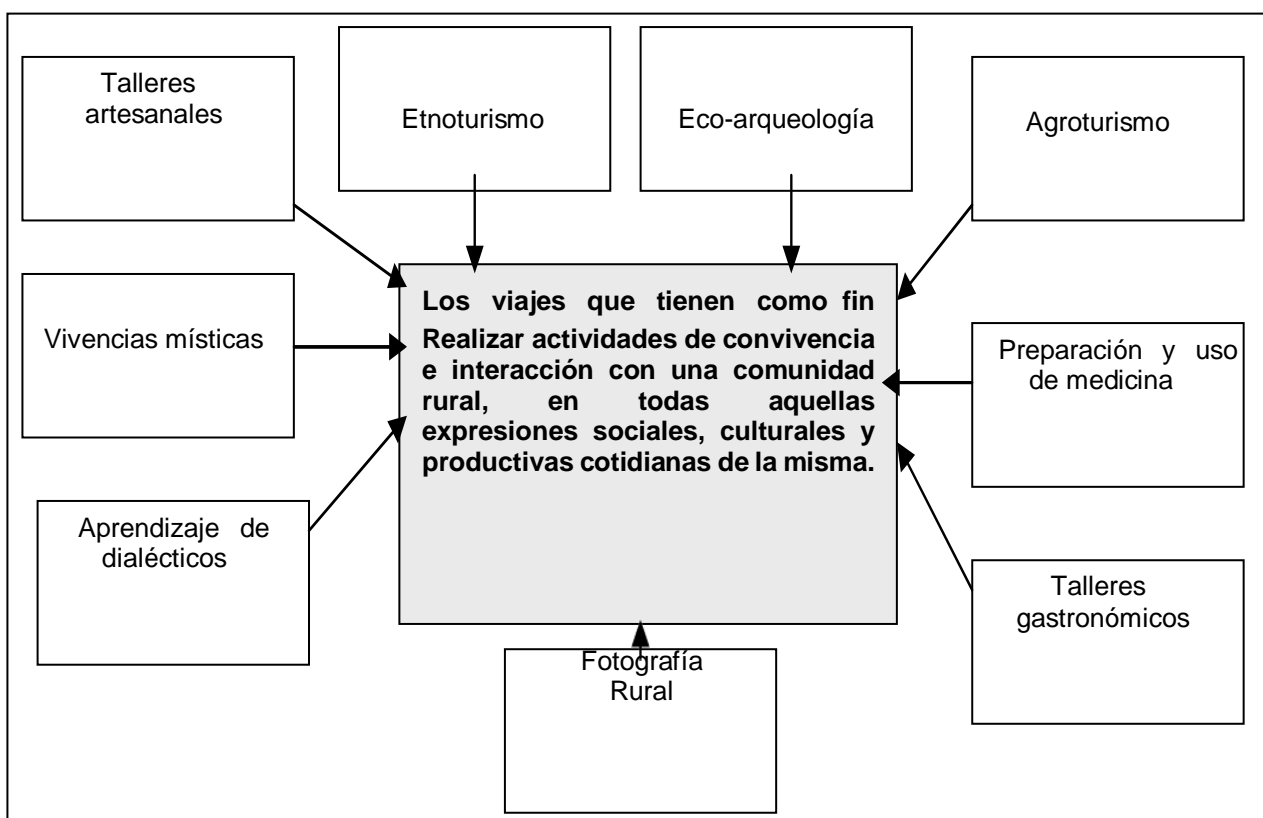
Talleres artesanales

Etnoturismo

Eco-arqueología

Agroturismo

Vivencias místicas

Los viajes que tienen como fin Realizar actividades de convivencia e interacción con una comunidad rural, en todas aquellas expresiones sociales, culturales y productivas cotidianas de la misma.

Preparación y uso de medicina

Aprendizaje de dialécticos

Talleres gastronómicos

Fotografía Rural